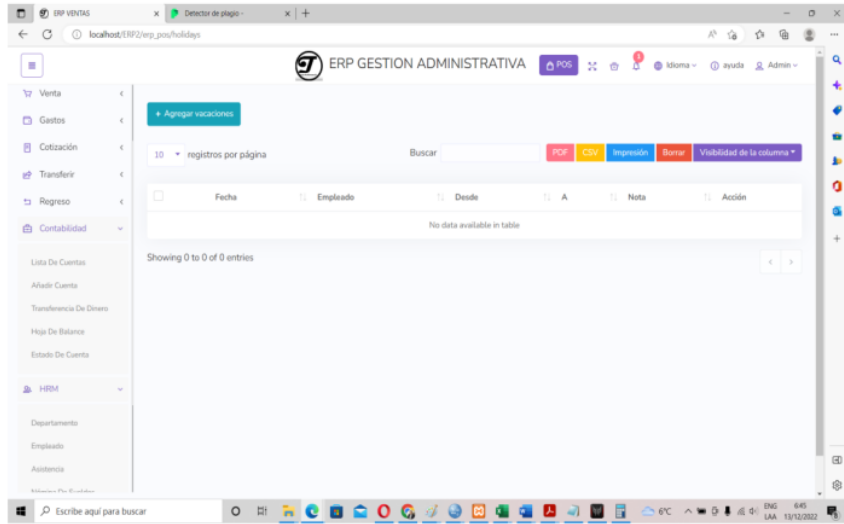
ERP VENTAS
Detector de plagio -
localhost/ERP2/erp_pos/holidays

ERP GESTION ADMINISTRATIVA
POS
1
Idioma
ayuda
Admin

Venta
Gastos
Cotización
Transferir
Regreso
Contabilidad
Lista De Cuentas
Añadir Cuenta
Transferencia De Dinero
Hoja De Balance
Estado De Cuenta
HRM
Departamento
Empleado
Asistencia
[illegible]

+ Agregar vacaciones

10 registros por página
Buscar
PDF
CSV
Impresión
Borrar
Visibilidad de la columna

| | Fecha | Empleado | Desde | A | Nota | Acción |
|---|---|---|---|---|---|---|
| No data available in table | | | | | | |

Showing 0 to 0 of 0 entries

Escribe aquí para buscar
6°C
ENG LAA
6:45
13/12/2022